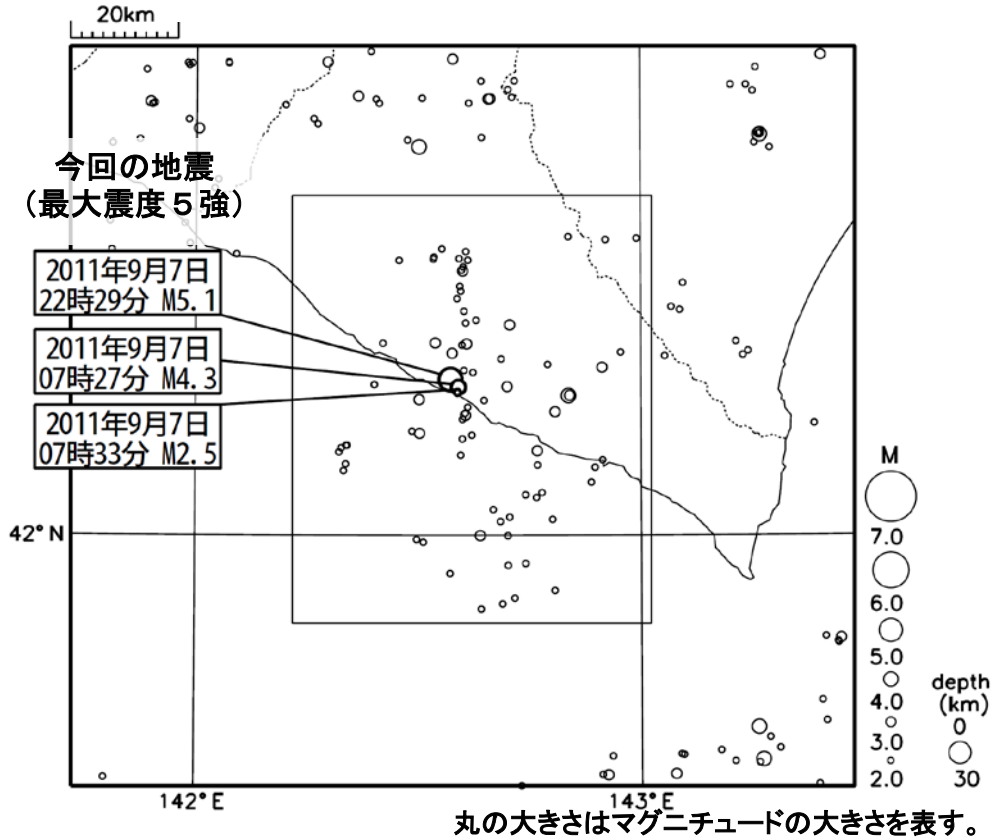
20km

今回の地震
（最大震度５強）

2011年9月7日
22時29分 M5.1

2011年9月7日
07時27分 M4.3

2011年9月7日
07時33分 M2.5

42° N

142° E

143° E

M
7.0
6.0
5.0
4.0
3.0
2.0

depth
(km)
0
30

丸の大きさはマグニチュードの大きさを表す。